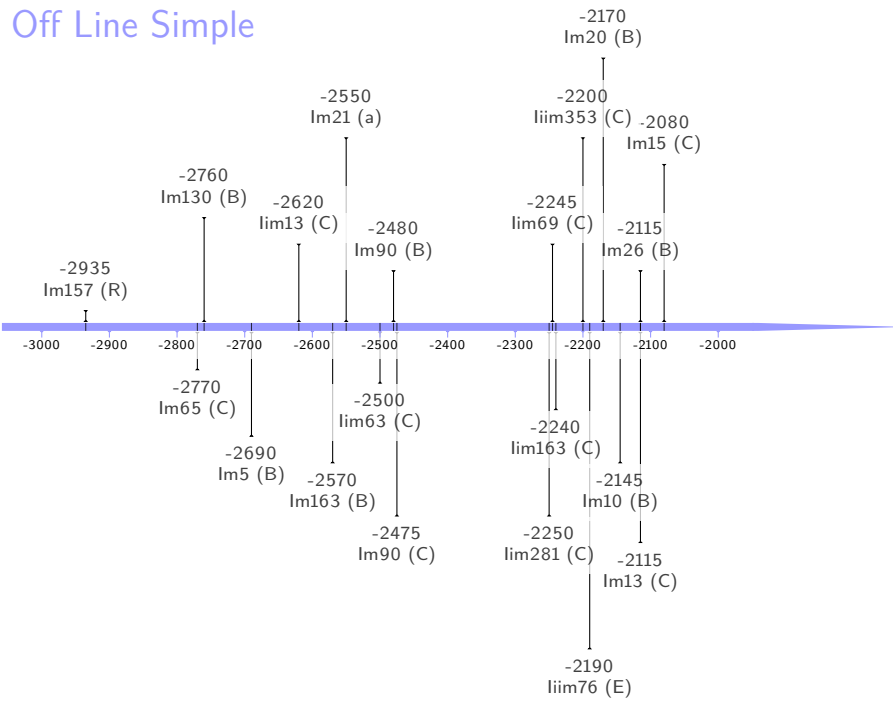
Off Line Simple

-2170
Im20 (B)

-2200
Iiim353 (C)

-2080
Im15 (C)

-2550
Im21 (a)

-2760
Im130 (B)

-2620
Iim13 (C)

-2245
Iim69 (C)

-2115
Im26 (B)

-2480
Im90 (B)

-2935
Im157 (R)

-3000 -2900 -2800 -2700 -2600 -2500 -2400 -2300 -2200 -2100 -2000

-2770
Im65 (C)

-2500
Im63 (C)

-2240
Iim163 (C)

-2690
Im5 (B)

-2570
Im163 (B)

-2145
Im10 (B)

-2475
Im90 (C)

-2250
Iim281 (C)

-2115
Im13 (C)

-2190
Iiim76 (E)